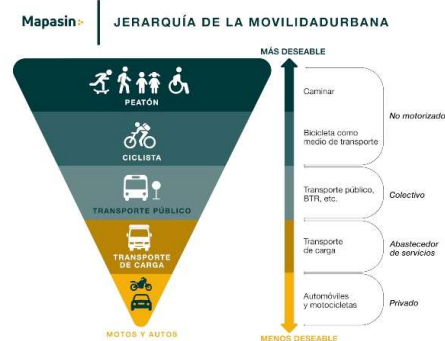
Mapasin

JERARQUÍA DE LA MOVILIDADURBANA

MÁS DESEABLE

PEATÓN

CICLISTA

TRANSPORTE PÚBLICO

TRANSPORTE DE CARGA

MOTOS Y AUTOS

MENOS DESEABLE

Caminar

Bicicleta como medio de transporte

No motorizado

Transporte público, BTR, etc.

Colectivo

Transporte de carga

Abastecedor de servicios

Automóviles y motocicletas

Privado